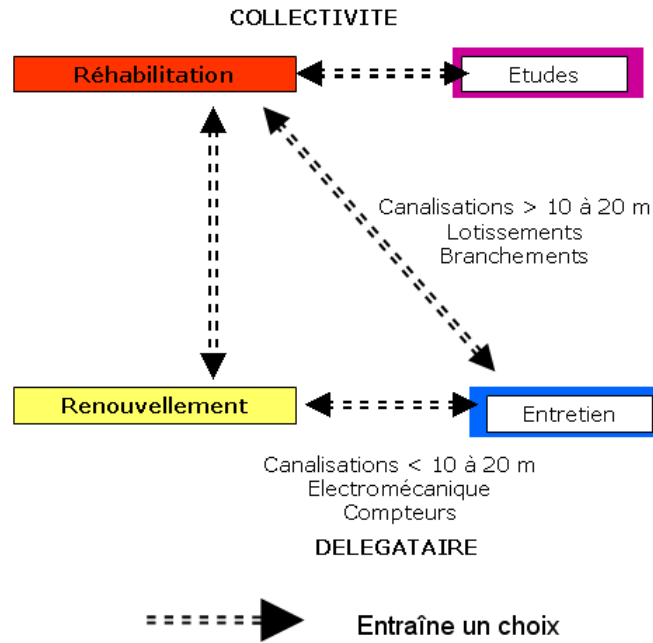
COLLECTIVITE

Réhabilitation

Etudes

Canalisations > 10 à 20 m
Lotissements
Branchements

Renouvellement

Entretien

Canalisations < 10 à 20 m
Electromécanique
Compteurs

DELEGATAIRE

Entraîne un choix